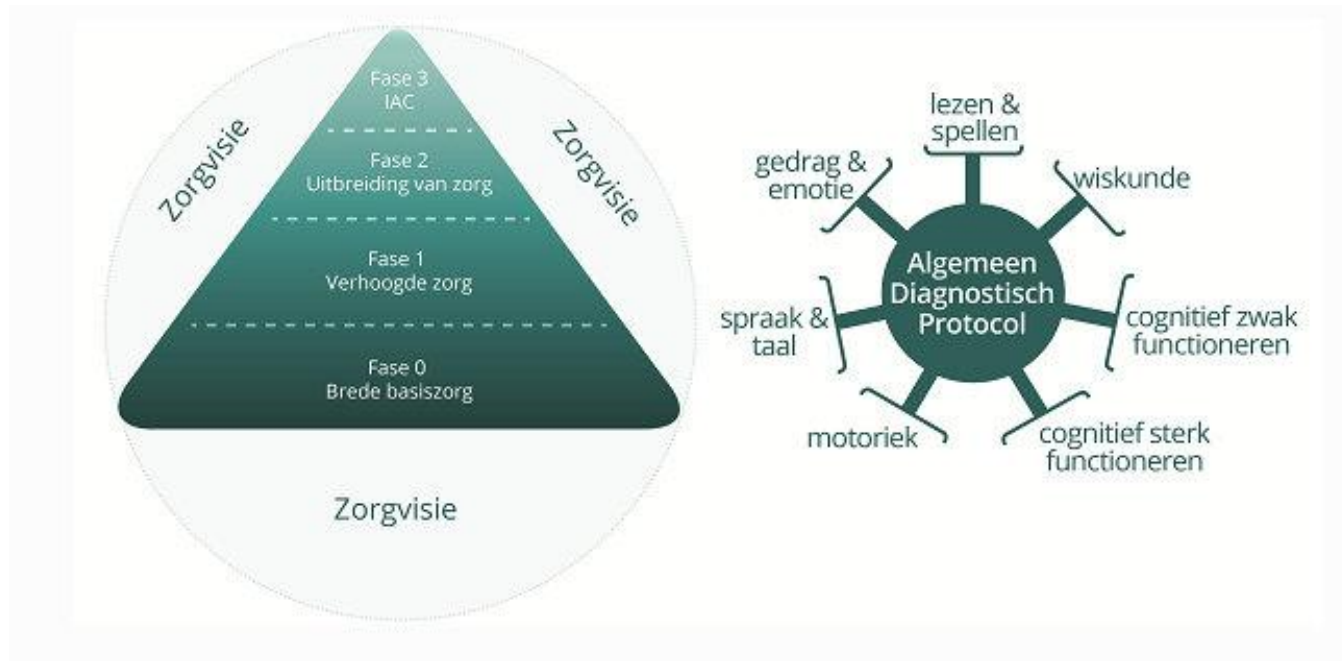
Zorgvisie

Fase 3
IAC

Zorgvisie

Fase 2
Uitbreiding van zorg

Fase 1
Verhoogde zorg

Fase 0
Brede basiszorg

Zorgvisie

lezen & spellen

gedrag & emotie

wiskunde

Algemeen Diagnostisch Protocol

spraak & taal

cognitief zwak functioneren

motoriek

cognitief sterk functioneren